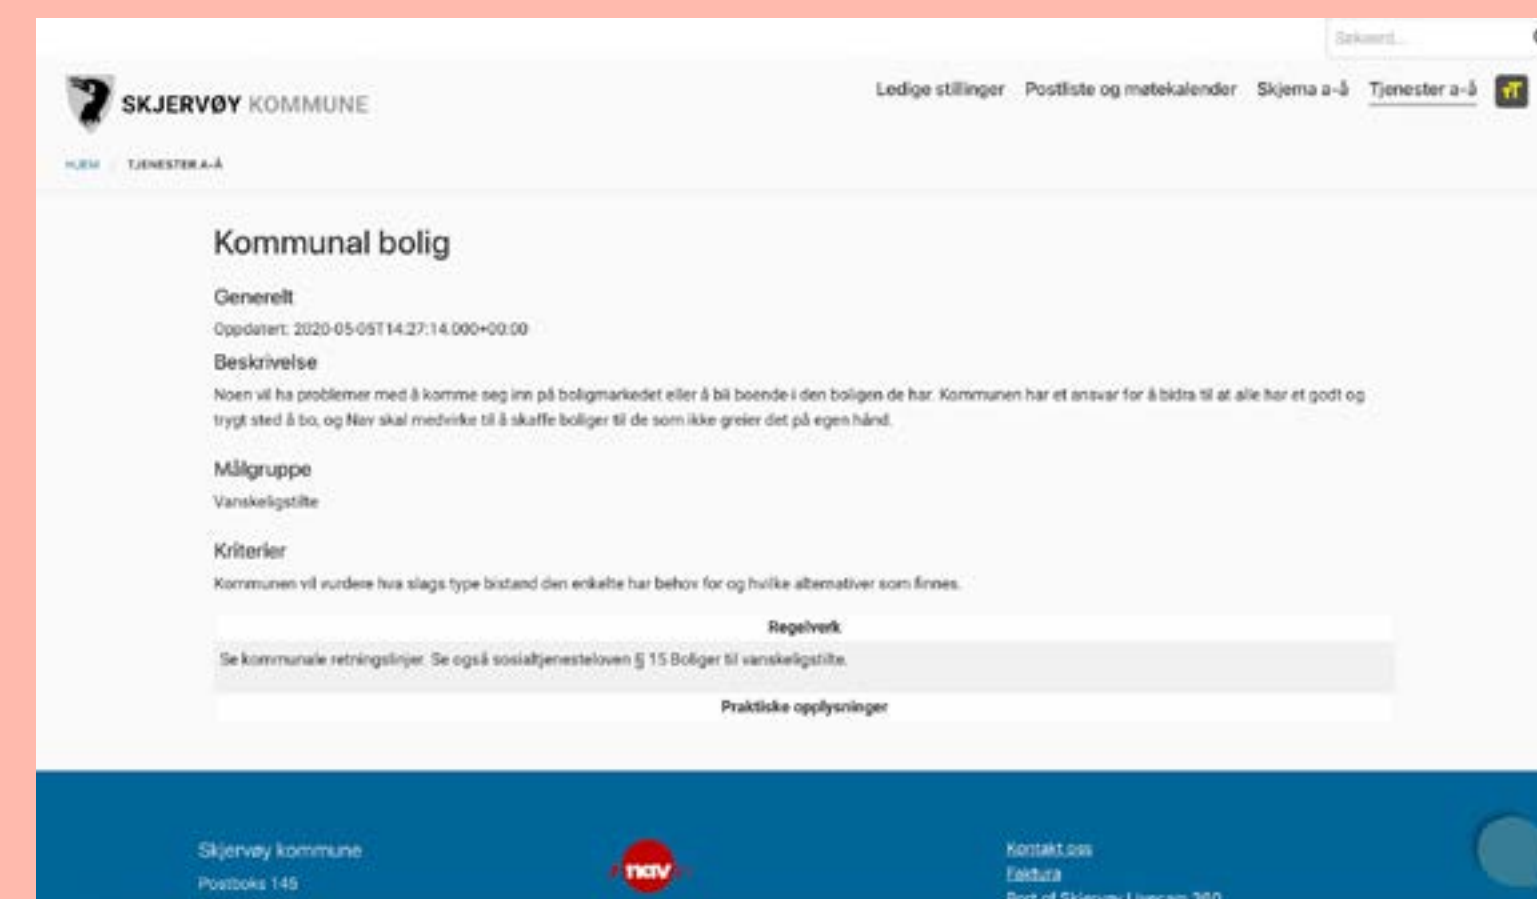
Søkeord...

SKJERVØY KOMMUNE

Ledige stillinger Postliste og møtekalender Skjema a-å Tjenester a-å

HJEM TJENESTER A-Å

Kommunal bolig

Generelt

Oppdatert: 2020-05-05T14:27:14.000+00:00

Beskrivelse

Noen vil ha problemer med å komme seg inn på boligmarkedet eller å bli boende i den boligen de har. Kommunen har et ansvar for å bidra til at alle har et godt og trygt sted å bo, og Nav skal medvirke til å skaffe boliger til de som ikke greier det på egen hånd.

Målgruppe

Vanskeligstilte

Kriterier

Kommunen vil vurdere hva slags type bistand den enkelte har behov for og hvilke alternativer som finnes.

Regelverk

Se kommunale retningslinjer. Se også sosialtjenesteloven § 15 Boliger til vanskeligstilte.

Praktiske opplysninger

Skjervøy kommune

Postboks 145

nav

Kontakt oss

Faktura

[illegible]